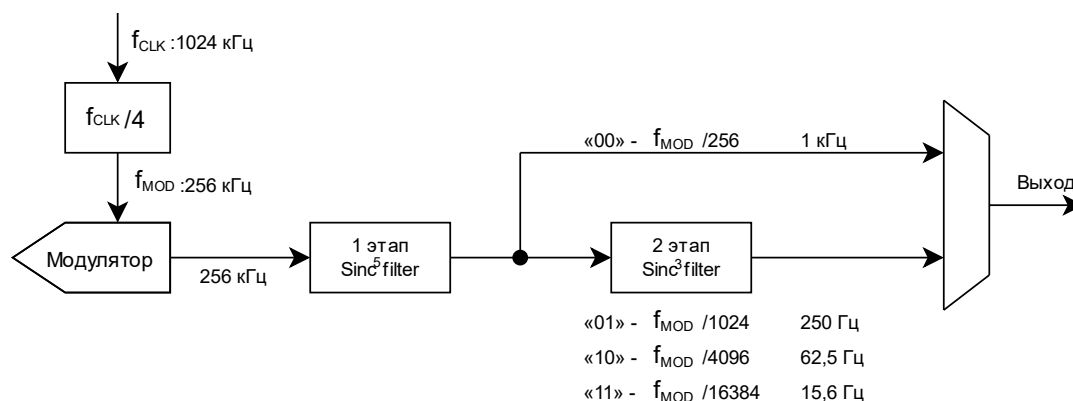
$f_{CLK}$ :1024 кГц

$f_{CLK}$ /4

$f_{MOD}$ :256 кГц

Модулятор

256 кГц

1 этап
Sinc$^5$filter

«00» - $f_{MOD}$ /256 1 кГц

2 этап
Sinc$^3$filter

Выход

«01» - $f_{MOD}$ /1024 250 Гц
«10» - $f_{MOD}$ /4096 62,5 Гц
«11» - $f_{MOD}$ /16384 15,6 Гц